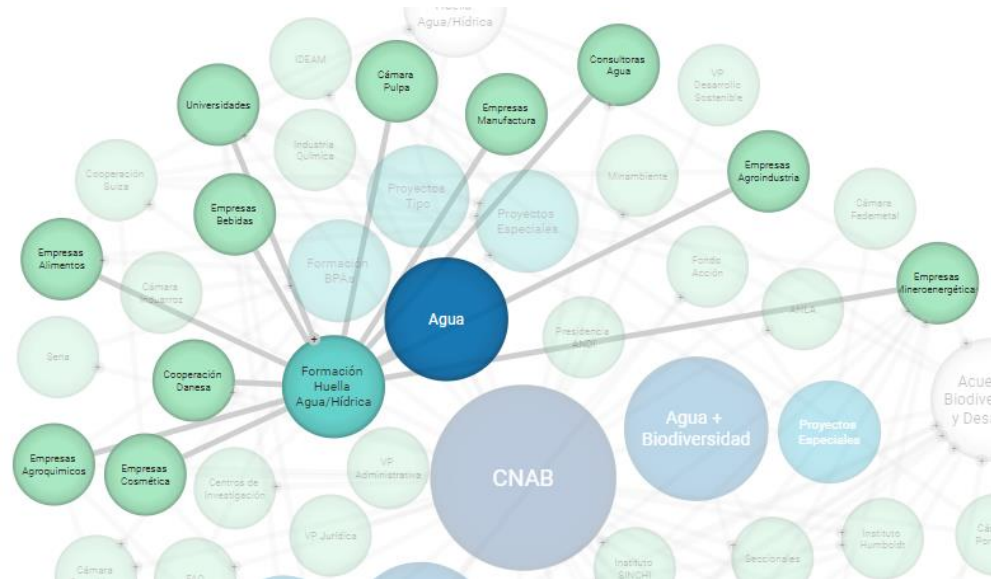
Huella Agua/Hídrica

IDEAM

Cámara Pulpa

Consultoras Agua

VP Desarrollo Sostenible

Universidades

Industria Química

Empresas Manufactura

Cooperación Suiza

Proyectos Tipo

Proyectos Especiales

Minambiente

Empresas Agroindustria

Empresas Bebidas

Cámara Fedemetal

Formación BPAs

Fondo Acción

Empresas Alimentos

Cámara Induarroz

Empresas Mineroenergética

Agua

AHLA

Sena

Presidencia ANDI

Cooperación Danesa

Formación Huella Agua/Hídrica

Acue Biodive y Desa

Agua + Biodiversidad

Proyectos Especiales

VP Administrativa

Empresas Agroquímicos

Empresas Cosmética

Centros de Investigación

CNAB

VP Jurídica

Cámara

FAO

Instituto SINCHI

Seccionales

Instituto Humboldt

Cá Por